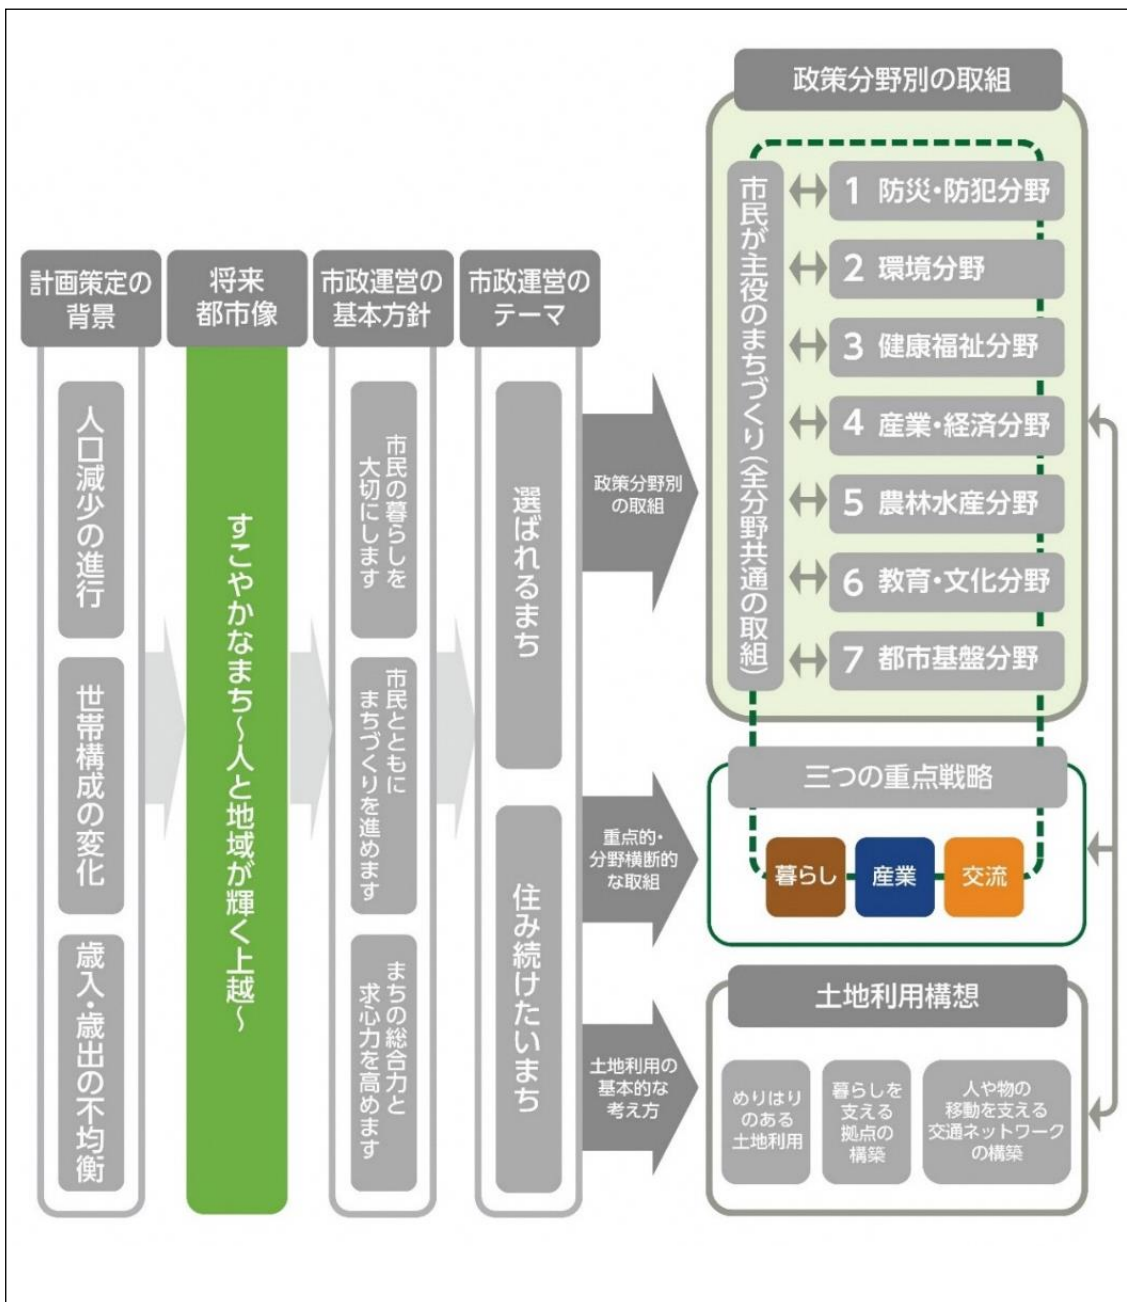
計画策定の背景

人口減少の進行

世帯構成の変化

歳入・歳出の不均衡

将来都市像

すこやかなまち～人と地域が輝く上越～

市政運営の基本方針

市民の暮らしを大切にします

市民とともにまちづくりを進めます

まちの総合力と求心力を高めます

市政運営のテーマ

選ばれるまち

住み続けたいまち

政策分野別の取組

重点的・分野横断的な取組

土地利用の基本的な考え方

政策分野別の取組

市民が主役のまちづくり（全分野共通の取組）

1 防災・防犯分野

2 環境分野

3 健康福祉分野

4 産業・経済分野

5 農林水産分野

6 教育・文化分野

7 都市基盤分野

三つの重点戦略

暮らし

産業

交流

土地利用構想

めりはりのある土地利用

暮らしを支える拠点の構築

人や物の移動を支える交通ネットワークの構築